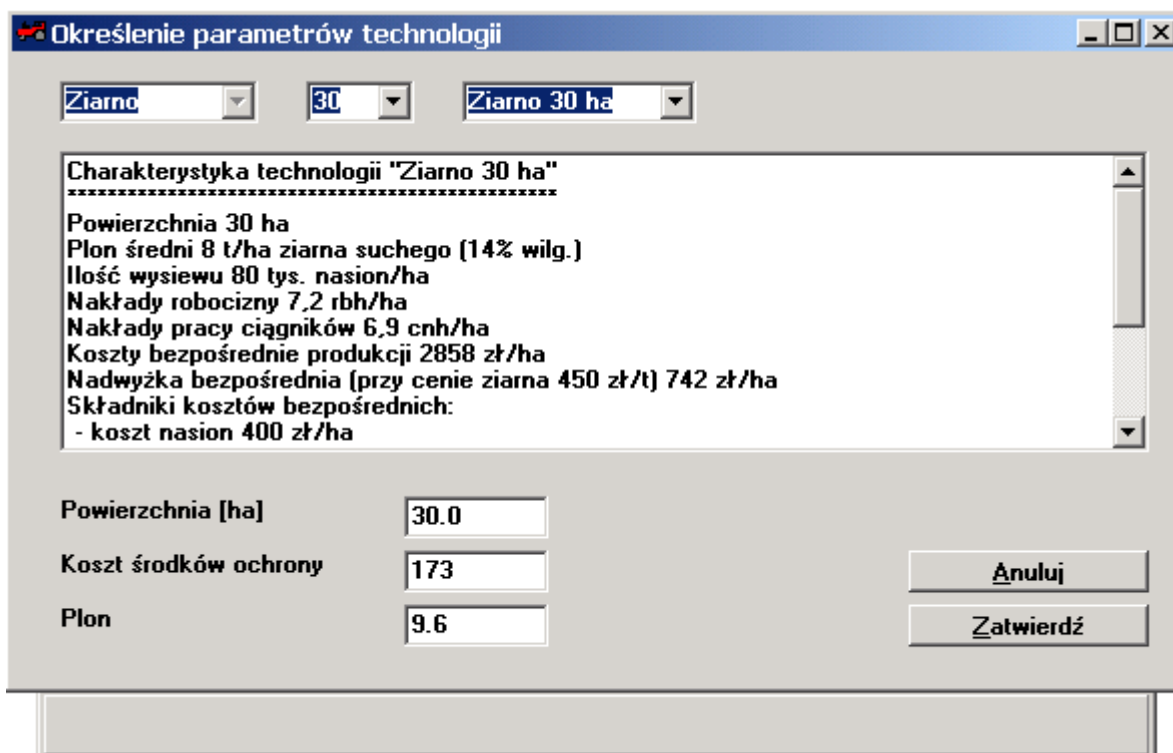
Określenie parametrów technologii

Ziarno
30
Ziarno 30 ha

Charakterystyka technologii "Ziarno 30 ha"
**************************************************
Powierzchnia 30 ha
Plon średni 8 t/ha ziarna suchego (14% wilg.)
Ilość wysiewu 80 tys. nasion/ha
Nakłady robocizny 7,2 rbh/ha
Nakłady pracy ciągników 6,9 cnh/ha
Koszty bezpośrednie produkcji 2858 zł/ha
Nadwyżka bezpośrednia (przy cenie ziarna 450 zł/t) 742 zł/ha
Składniki kosztów bezpośrednich:
- koszt nasion 400 zł/ha

Powierzchnia [ha]
30.0
Koszt środków ochrony
173
Plon
9.6

Anuluj
Zatwierdź